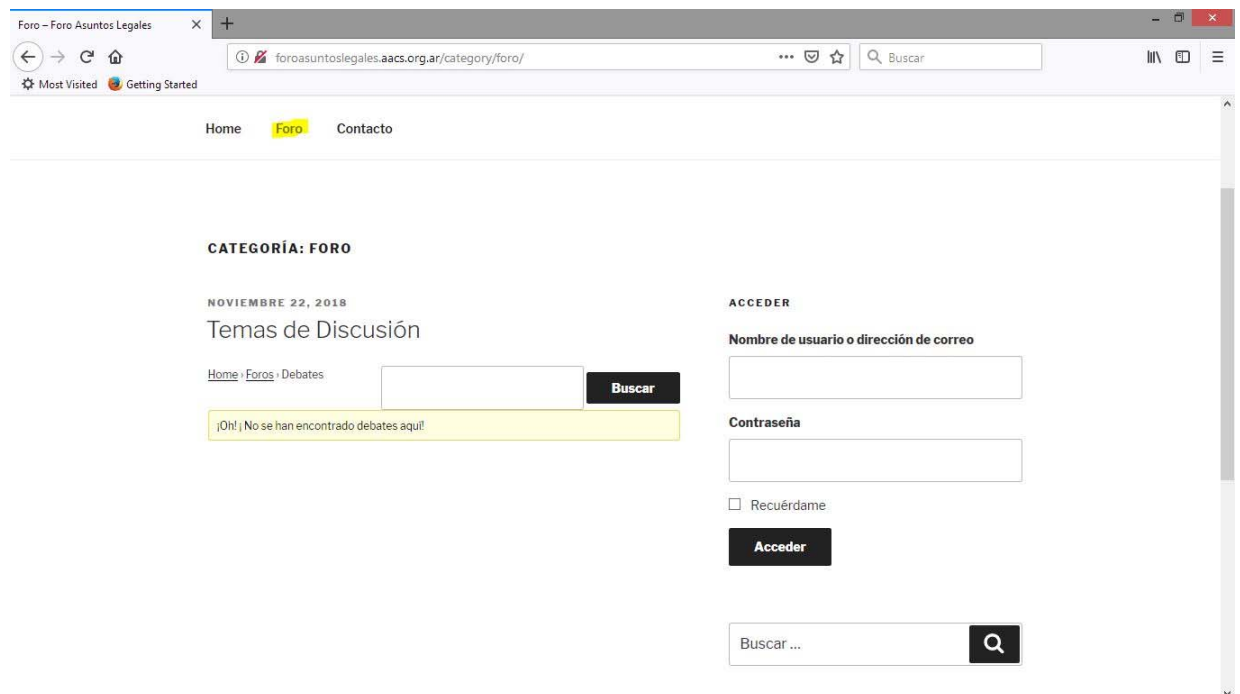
Foro – Foro Asuntos Legales ×

foroasuntoslegales.aacs.org.ar/category/foro/

Buscar

Most Visited Getting Started

Home Foro Contacto

CATEGORÍA: FORO

NOVIEMBRE 22, 2018

Temas de Discusión

Home › Foros › Debates

Buscar

¡Oh! ¡ No se han encontrado debates aquí!

ACCEDER

Nombre de usuario o dirección de correo

Contraseña

Recuérdame

Acceder

Buscar ...